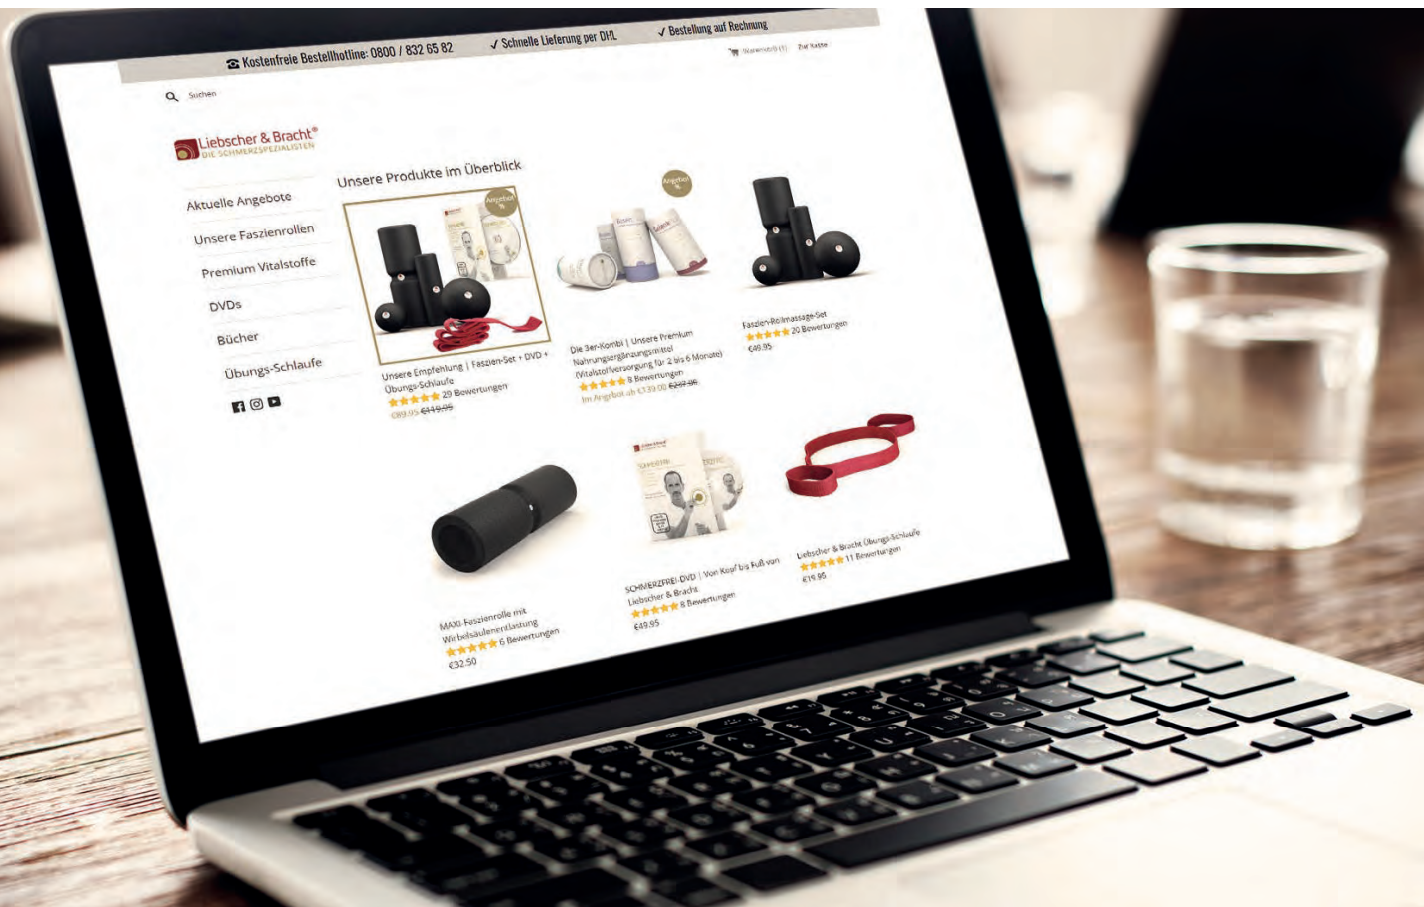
☎ Kostenfreie Bestellhotline: 0800 / 832 65 82 ✓ Schnelle Lieferung per DHL ✓ Bestellung auf Rechnung

Warenkorb (1) Zur Kasse

Suchen

Liebscher & Bracht®
DIE SCHMERZSPEZIALISTEN

Aktuelle Angebote
Unsere Faszienrollen
Premium Vitalstoffe
DVDs
Bücher
Übungs-Schlaufe

Unsere Produkte im Überblick

Angebot

Unsere Empfehlung | Faszien-Set + DVD + Übungs-Schlaufe
★★★★★ 29 Bewertungen
€89.95 €119.95

Angebot

Die 3er-Kombi | Unsere Premium Nahrungsergänzungsmittel (Vitalstoffversorgung für 2 bis 6 Monate)
★★★★★ 8 Bewertungen
Im Angebot ab €139.00 €207.85

Faszien-Rollmassage-Set
★★★★★ 20 Bewertungen
€49.95

MAXI-Faszienrolle mit Wirbelsäulenentlastung
★★★★★ 6 Bewertungen
€32.50

SCHMERZFREI-DVD | Von Kopf bis Fuß von Liebscher & Bracht
★★★★★ 8 Bewertungen
€49.95

Liebscher & Bracht Übungs-Schlaufe
★★★★★ 11 Bewertungen
€19.95